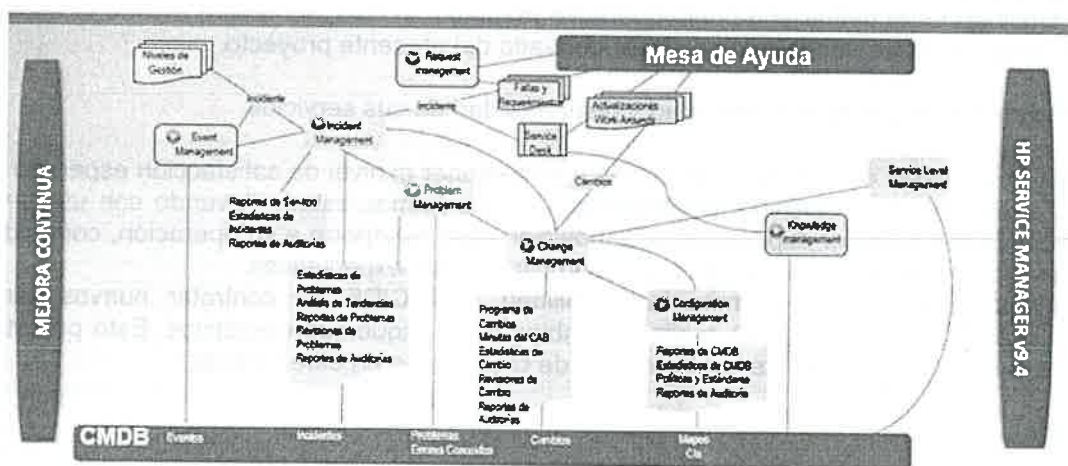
Mesa de Ayuda

MEJORA CONTINUA

HP SERVICE MANAGER v9.4

Niveles de Gestión

Request management

Fallas y Requerimientos

Incidente

Incidente

Actualizaciones Work Arounds

Event Management

Incident Management

Service Desk

Cambios

Service Level Management

Reportes de Servicio Estadísticas de Incidentes Reportes de Auditorías

Problem Management

Change Management

Knowledge management

Estadísticas de Problemas Análisis de Tendencias Reportes de Problemas Revisiones de Problemas Reportes de Auditorías

Programa de Cambios Minutas del CAB Estadísticas de Cambio Revisiones de Cambio Reportes de Auditorías

Configuration Management

Reportes de CMDB Estadísticas de CMDB Políticas y Estándares Reportes de Auditoría

CMDB Eventos Incidentes Problemas Errores Conocidos Cambios Mapas CIs